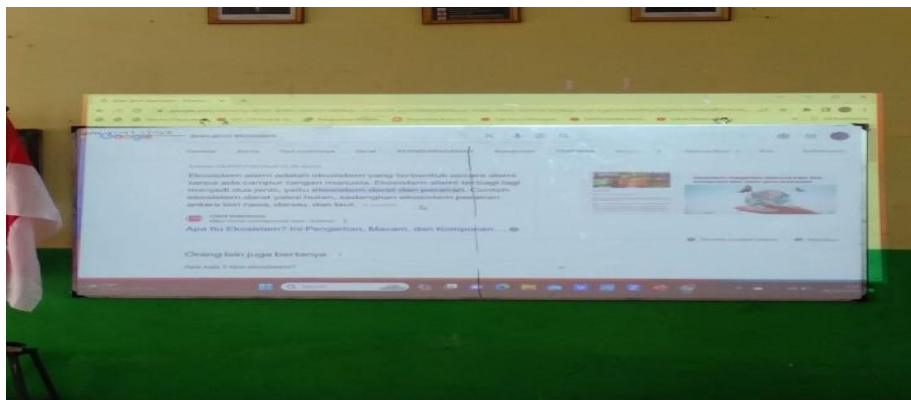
Google

Ekosistem alami adalah ekosistem yang terbentuk secara alami tanpa ada campur tangan manusia. Ekosistem alami terbagi lagi menjadi dua jenis, yaitu ekosistem darat dan perairan. Contoh ekosistem darat yakni hutan, sedangkan ekosistem perairan antara lain rawa, danau, dan laut.

Apa Itu Ekosistem? Ini Pengertian, Macam, dan Komponen ...

Orang lain juga bertanya